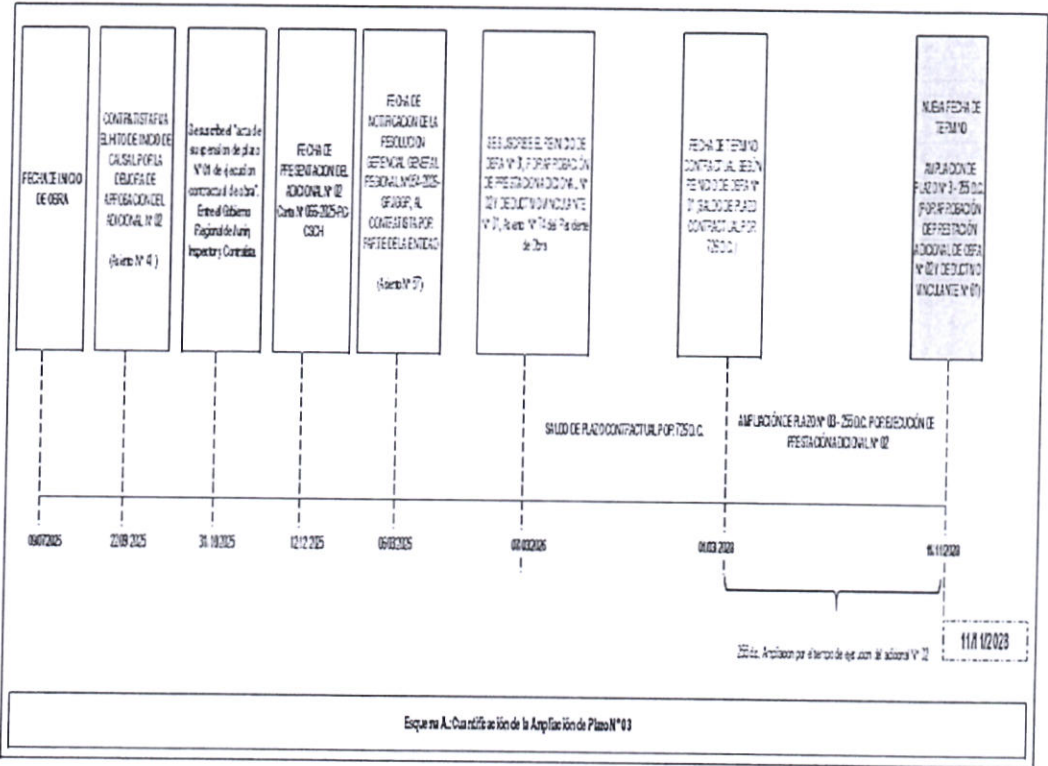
FECHA DE INICIO DE OBRA

CONTRATISTA FIJA EL HITO DE INICIO DE CAUSAL POR LA DEMORA DE APROBACION DEL ADICIONAL N° 02

(Asiento N° 4)

Se suscribe el "acta de suspension de plazo N° 01 de ejecucion contractual de obra". Entre el Gobierno Regional de Junin, Inspector y Contratista.

FECHA DE PRESENTACION DEL ADICIONAL N° 02 Carta N° 055-2025-RC CSCH

FECHA DE NOTIFICACION DE LA RESOLUCION GERENCIAL GENERAL REGIONAL N°5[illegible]-2025-GR-JGGR, AL CONTRATISTA POR PARTE DE LA ENTIDAD

(Asiento N° 57)

SE SUSCRIBE EL REINICIO DE OBRA N° 01, POR APROBACIÓN DE PRESTACIÓN ADICIONAL N° 02 Y DEDUCTIVO VINCULANTE N° 01, Asiento N° 74 del Residente de Obra

FECHA DE TERMINO CONTRACTUAL SEGÚN REINICIO DE OBRA N° 01 (SALDO DE PLAZO CONTRACTUAL POR 725 D.C.)

NUEVA FECHA DE TERMINO

AMPLIACION DE PLAZO N° 03 - 255 D.C. (POR APROBACIÓN DE PRESTACIÓN ADICIONAL DE OBRA N° 02 Y DEDUCTIVO VINCULANTE N° 01)

SALDO DE PLAZO CONTRACTUAL POR 725 D.C.

AMPLIACIÓN DE PLAZO N° 03 - 255 D.C. POR EJECUCIÓN DE PRESTACIÓN ADICIONAL N° 02

09/07/2025

22/09/2025

31.10.2025

12/12/2025

05/03/2025

07/03/2026

01/03/2028

11/11/2028

255 d.c. Ampliacion por el tiempo de ejecucion del adicional N° 02

11/11/2028

Esquema A.: Cuantificación de la Ampliación de Plazo N° 03